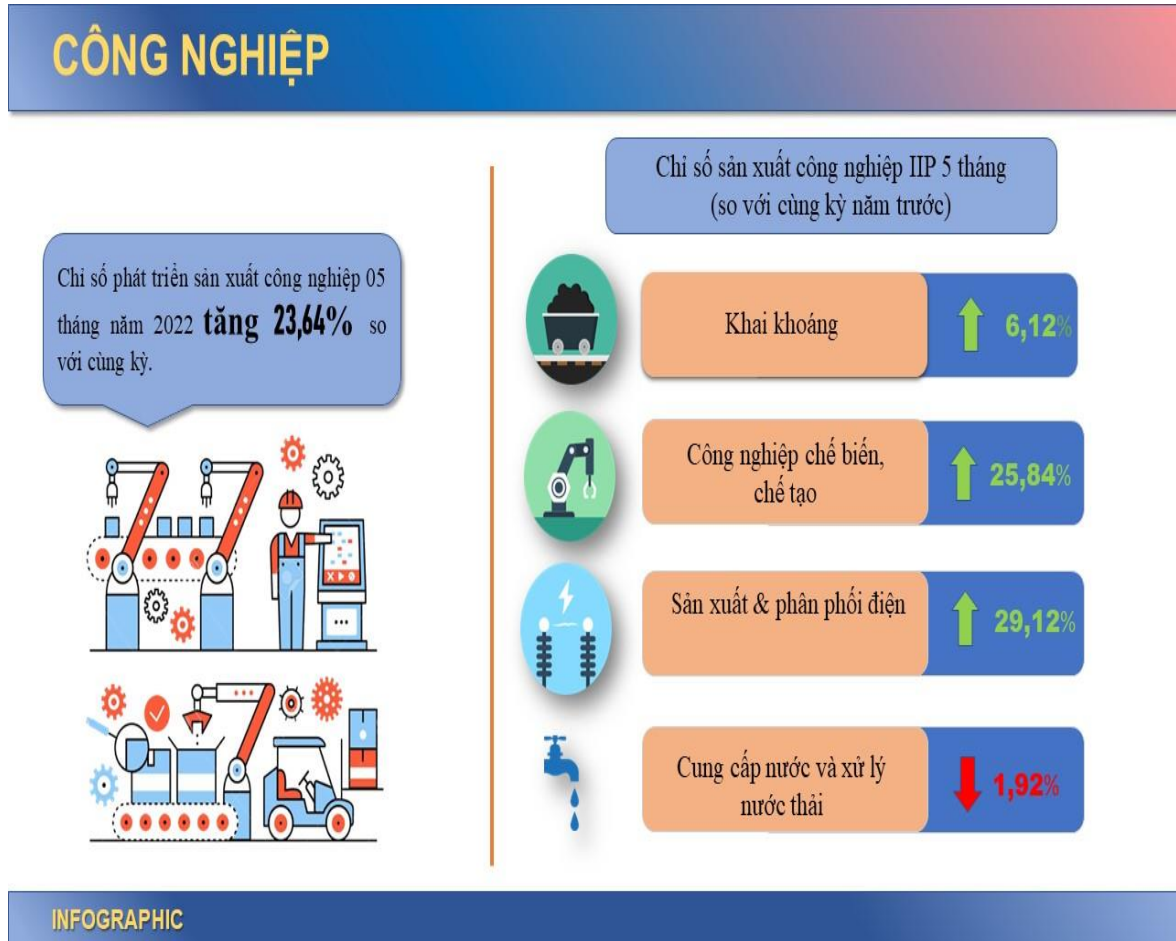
CÔNG NGHIỆP

Chỉ số phát triển sản xuất công nghiệp 05 tháng năm 2022 **tăng 23,64%** so với cùng kỳ.

Chỉ số sản xuất công nghiệp IIP 5 tháng (so với cùng kỳ năm trước)

Khai khoáng 6,12%

Công nghiệp chế biến, chế tạo 25,84%

Sản xuất & phân phối điện 29,12%

Cung cấp nước và xử lý nước thải 1,92%

INFOGRAPHIC